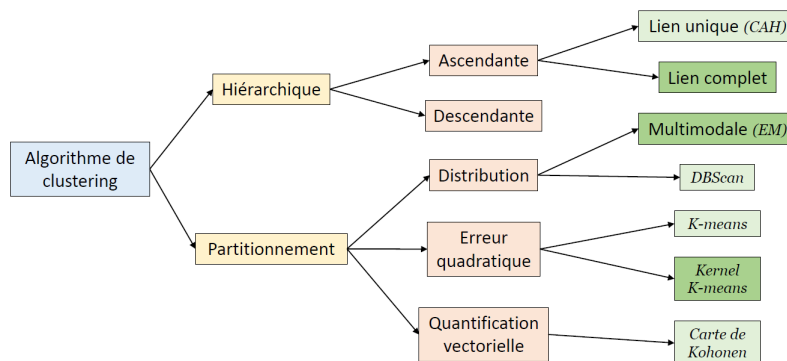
Algorithme de clustering

Hiérarchique

Partitionnement

Ascendante

Descendante

Distribution

Erreur quadratique

Quantification vectorielle

Lien unique (CAH)

Lien complet

Multimodale (EM)

DBScan

K-means

Kernel K-means

Carte de Kohonen